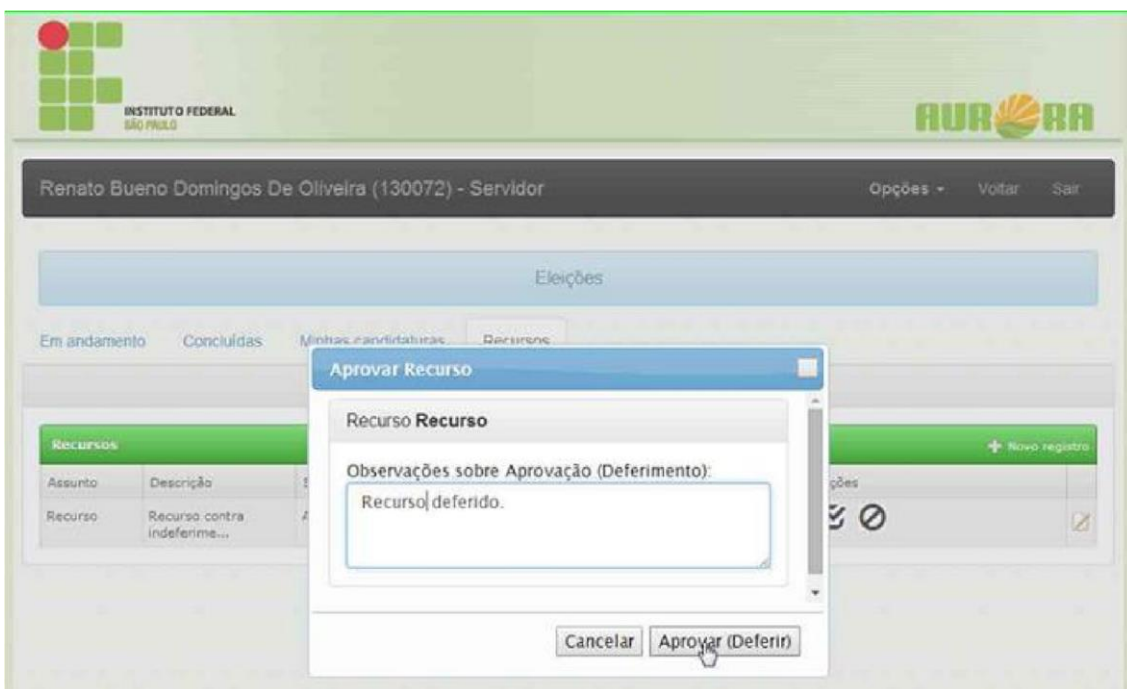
INSTITUTO FEDERAL
SÃO PAULO

AURORA

Renato Bueno Domingos De Oliveira (130072) - Servidor

Opções ▾ Voltar Sair

Eleições

Em andamento Concluídas Minhas candidaturas Recursos

Recursos

+ Novo registro

| Assunto | Descrição | | ções |
|---|---|---|---|
| Recurso | Recurso contra indeferime... | | |

Aprovar Recurso

Recurso **Recurso**

Observações sobre Aprovação (Deferimento):

Recurso deferido.

Cancelar Aprovar (Deferir)